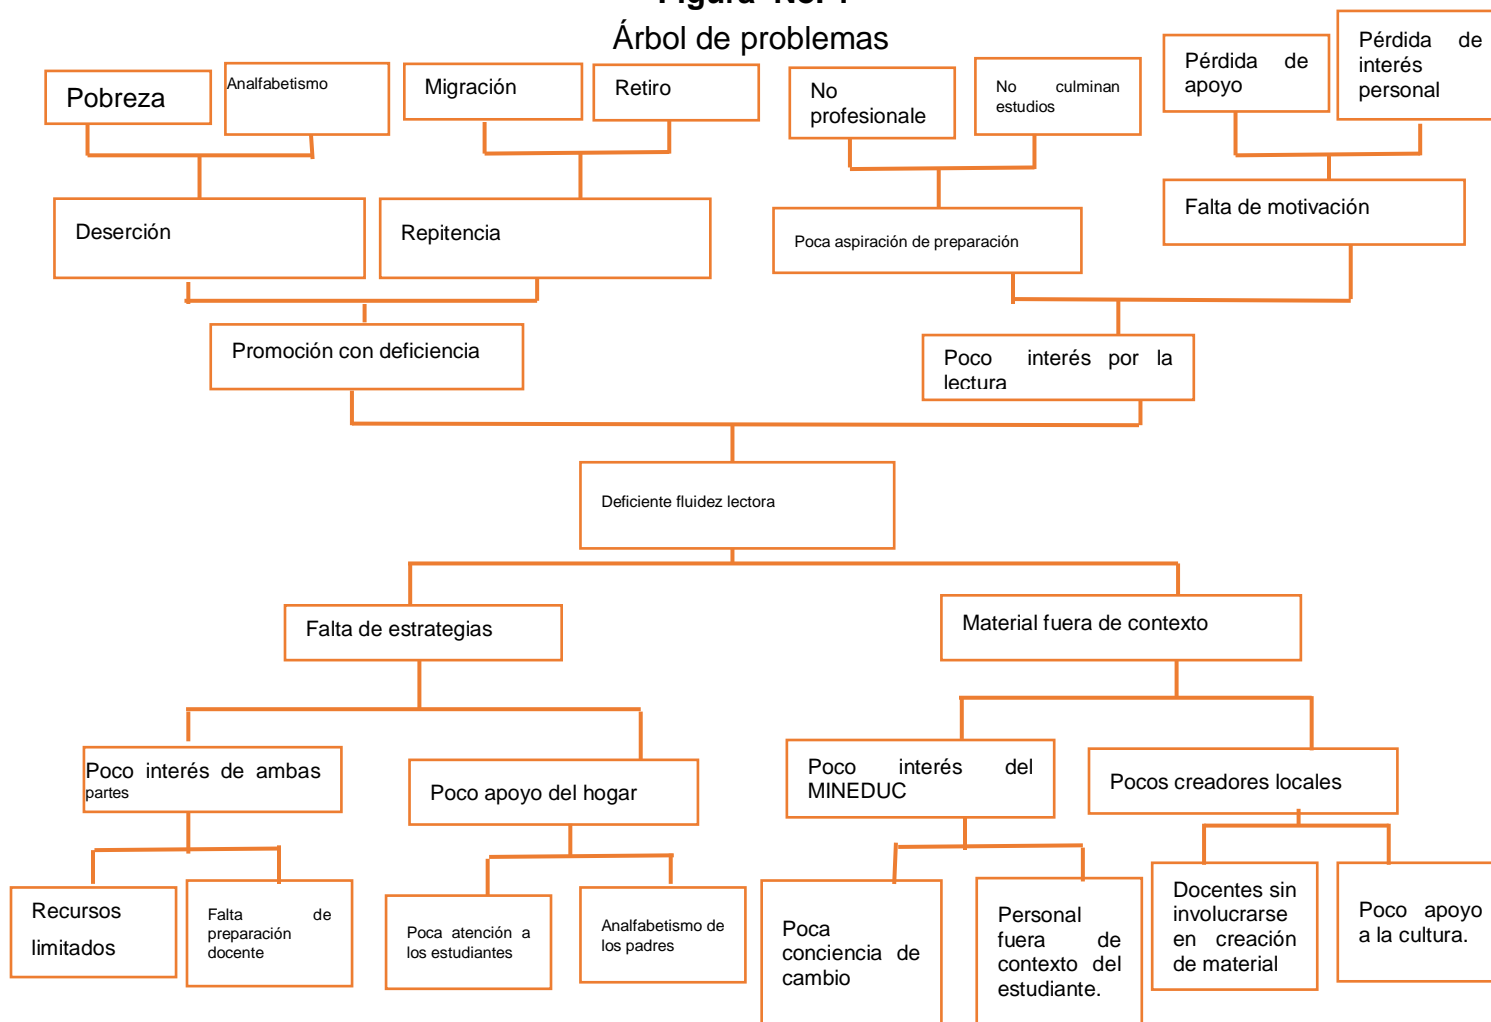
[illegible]

Árbol de problemas

Pobreza

Analfabetismo

Migración

Retiro

No profesionale

No culminan estudios

Pérdida de apoyo

Pérdida de interés personal

Deserción

Repitencia

Poca aspiración de preparación

Falta de motivación

Promoción con deficiencia

Poco interés por la lectura

Deficiente fluidez lectora

Falta de estrategias

Material fuera de contexto

Poco interés de ambas partes

Poco apoyo del hogar

Poco interés del MINEDUC

Pocos creadores locales

Recursos limitados

Falta de preparación docente

Poca atención a los estudiantes

Analfabetismo de los padres

Poca conciencia de cambio

Personal fuera de contexto del estudiante.

Docentes sin involucrarse en creación de material

Poco apoyo a la cultura.